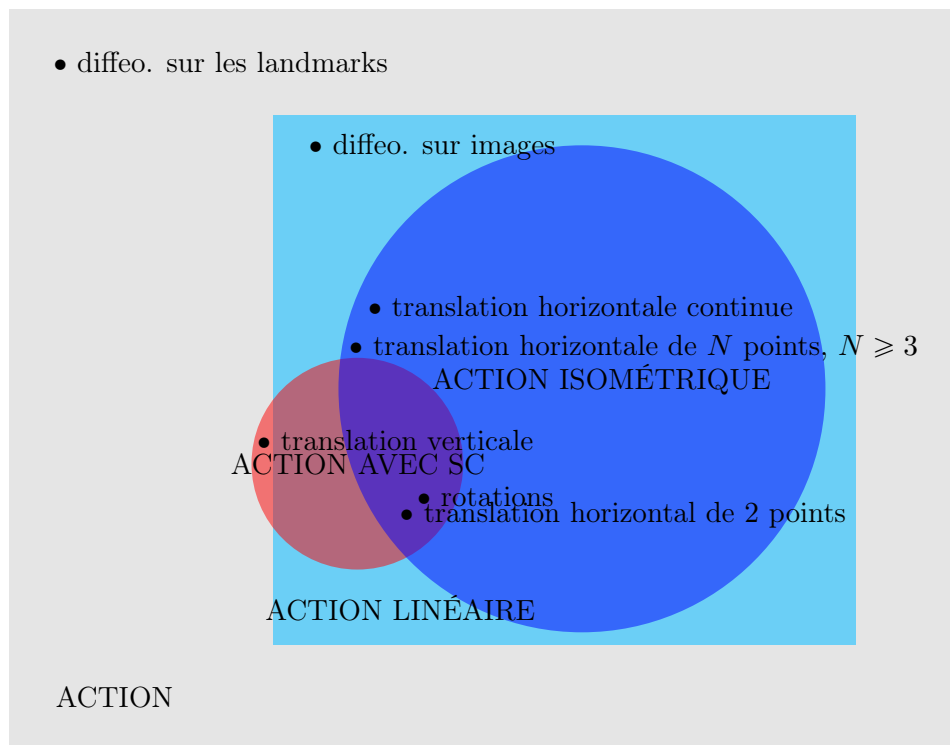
• diffeo. sur les landmarks

• diffeo. sur images

• translation horizontale continue

• translation horizontale de $N$ points, $N \geqslant 3$

ACTION ISOMÉTRIQUE

• translation verticale

ACTION AVEC SC

• rotations

• translation horizontal de 2 points

ACTION LINÉAIRE

ACTION